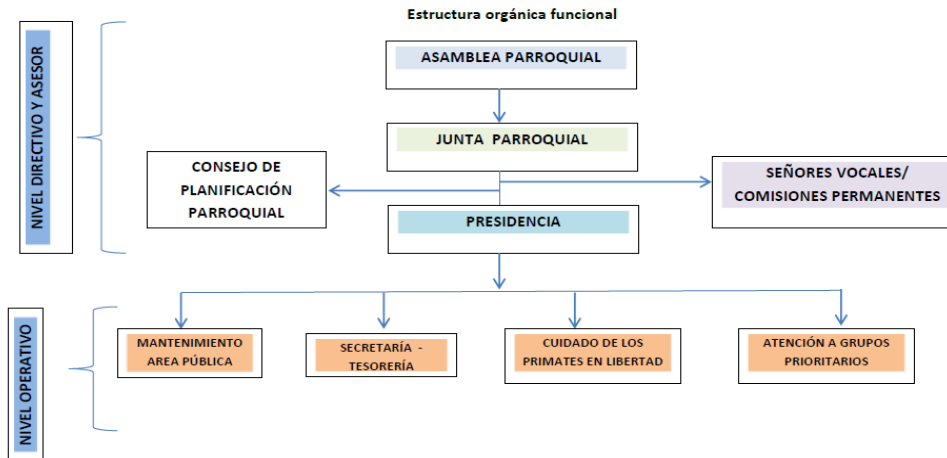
Estructura orgánica funcional

NIVEL DIRECTIVO Y ASESOR

ASAMBLEA PARROQUIAL

JUNTA PARROQUIAL

CONSEJO DE PLANIFICACIÓN PARROQUIAL

SEÑORES VOCALES/ COMISIONES PERMANENTES

PRESIDENCIA

NIVEL OPERATIVO

MANTENIMIENTO AREA PÚBLICA

SECRETARÍA - TESORERÍA

CUIDADO DE LOS PRIMATES EN LIBERTAD

ATENCIÓN A GRUPOS PRIORITARIOS